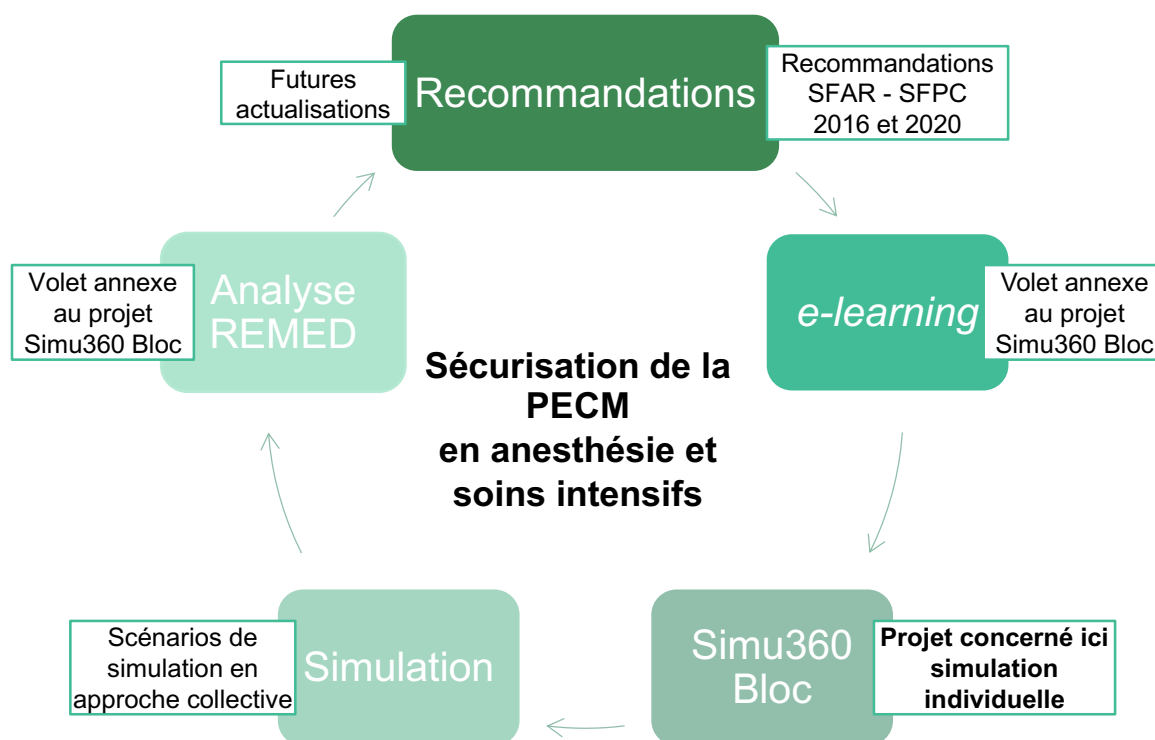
Futures actualisations

Recommandations

Recommandations SFAR - SFPC 2016 et 2020

Volet annexe au projet Simu360 Bloc

Analyse REMED

e-learning

Volet annexe au projet Simu360 Bloc

Sécurisation de la PECM en anesthésie et soins intensifs

Scénarios de simulation en approche collective

Simulation

Simu360 Bloc

Projet concerné ici simulation individuelle